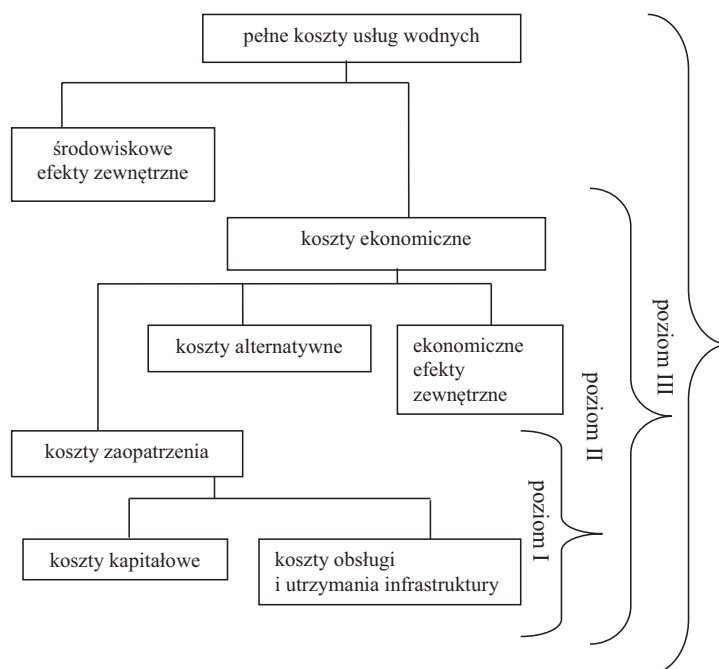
pełne koszty usług wodnych

środowiskowe efekty zewnętrzne

koszty ekonomiczne

koszty alternatywne

ekonomiczne efekty zewnętrzne

koszty zaopatrzenia

koszty kapitałowe

koszty obsługi i utrzymania infrastruktury

poziom I

poziom II

poziom III